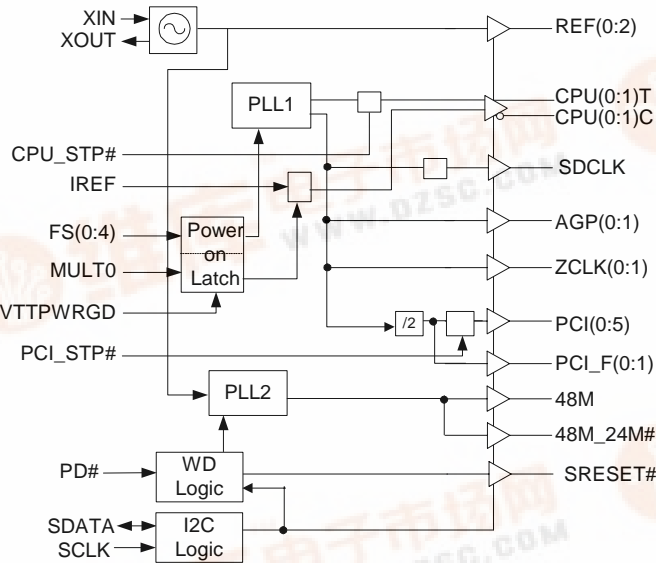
XIN
XOUT
REF(0:2)
PLL1
CPU(0:1)T
CPU(0:1)C
CPU_STP#
SDCLK
IREF
FS(0:4)
Power on Latch
AGP(0:1)
MULT0
ZCLK(0:1)
VTTPWRGD
/2
PCI(0:5)
PCI_STP#
PCI_F(0:1)
PLL2
48M
48M_24M#
PD#
WD Logic
SRESET#
SDATA
SCLK
I2C Logic